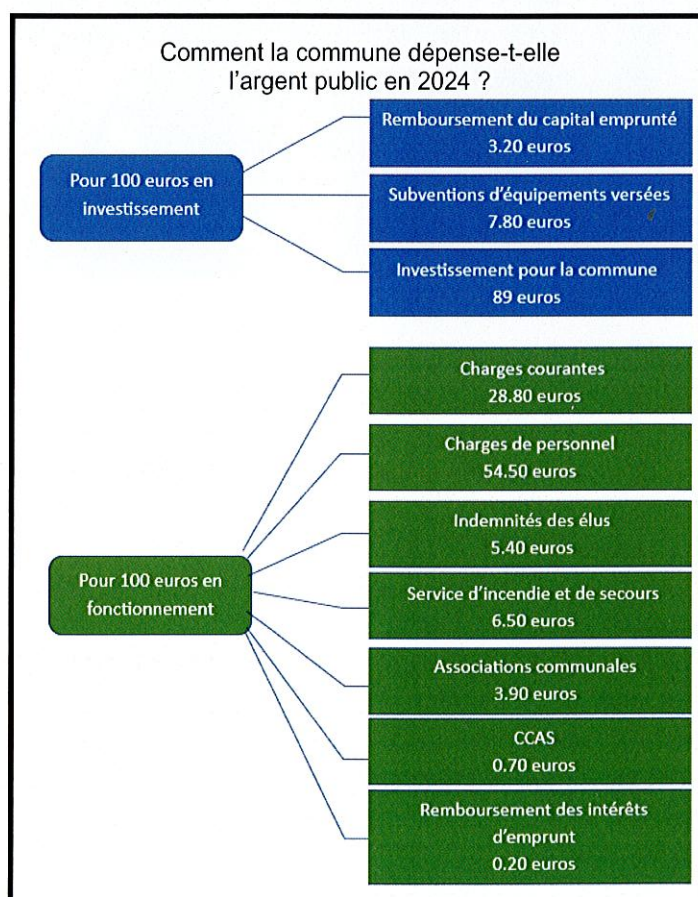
Comment la commune dépense-t-elle l'argent public en 2024 ?

Pour 100 euros en investissement

Remboursement du capital emprunté
3.20 euros

Subventions d'équipements versées
7.80 euros

Investissement pour la commune
89 euros

Pour 100 euros en fonctionnement

Charges courantes
28.80 euros

Charges de personnel
54.50 euros

Indemnités des élus
5.40 euros

Service d'incendie et de secours
6.50 euros

Associations communales
3.90 euros

CCAS
0.70 euros

Remboursement des intérêts d'emprunt
0.20 euros